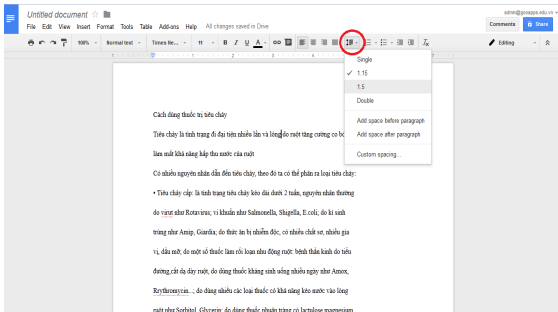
Untitled document ☆

File Edit View Insert Format Tools Table Add-ons Help All changes saved in Drive

admin@gosapps.edu.vn

Comments Share

100% Normal text Times Ne... 11 B I U A

Editing

Single
✓ 1.15
1.5
Double
Add space before paragraph
Add space after paragraph
Custom spacing...

Cách dùng thuốc trị tiêu chảy

Tiêu chảy là tình trạng đi đại tiện nhiều lần và lỏng do một tăng cường co bó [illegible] làm mất khả năng hấp thu nước của ruột

Có nhiều nguyên nhân dẫn đến tiêu chảy, theo đó ta có thể phân ra loại tiêu chảy:

• Tiêu chảy cấp: là tình trạng tiêu chảy kéo dài dưới 2 tuần, nguyên nhân thường do virut như Rotavirus; vi khuẩn như Salmonella, Shigella, E.coli; do kí sinh trùng như Amip, Giardia; do thức ăn bị nhiễm độc, có nhiều chất xơ, nhiều gia vị, dầu mỡ; do một số thuốc làm rối loạn nhu động ruột: bệnh thần kinh do tiểu đường,cắt dạ dày ruột, do dùng thuốc kháng sinh uống nhiều ngày như Amox, Erythromycin...; do dùng nhiều các loại thuốc có khả năng kéo nước vào lòng ruột như Sorbitol, Glycerin; do dùng thuốc nhuận tràng có lactulose magnesium